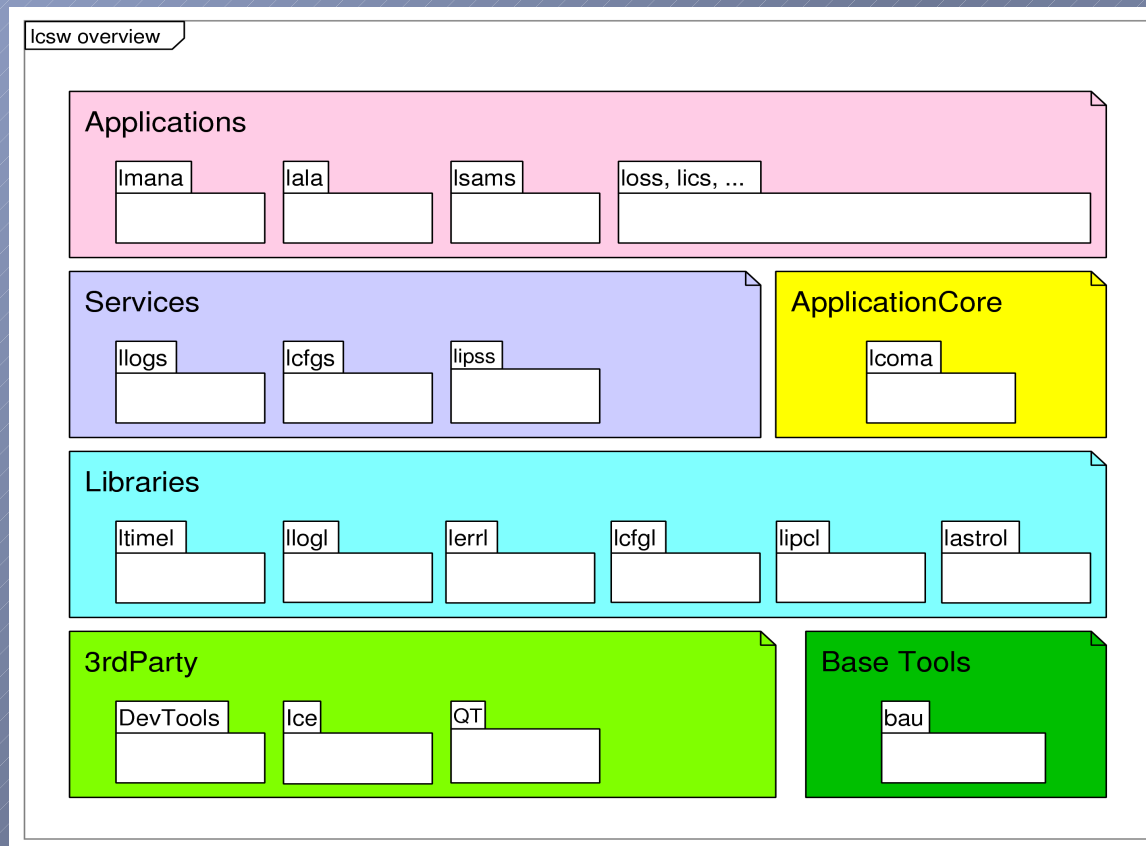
lcsw overview

Applications

lmana

lala

lsams

loss, lics, ...

Services

llogs

lcfgs

lipss

ApplicationCore

lcoma

Libraries

ltimel

llogl

lerrl

lcfgl

lipcl

lastrol

3rdParty

DevTools

Ice

QT

Base Tools

bau